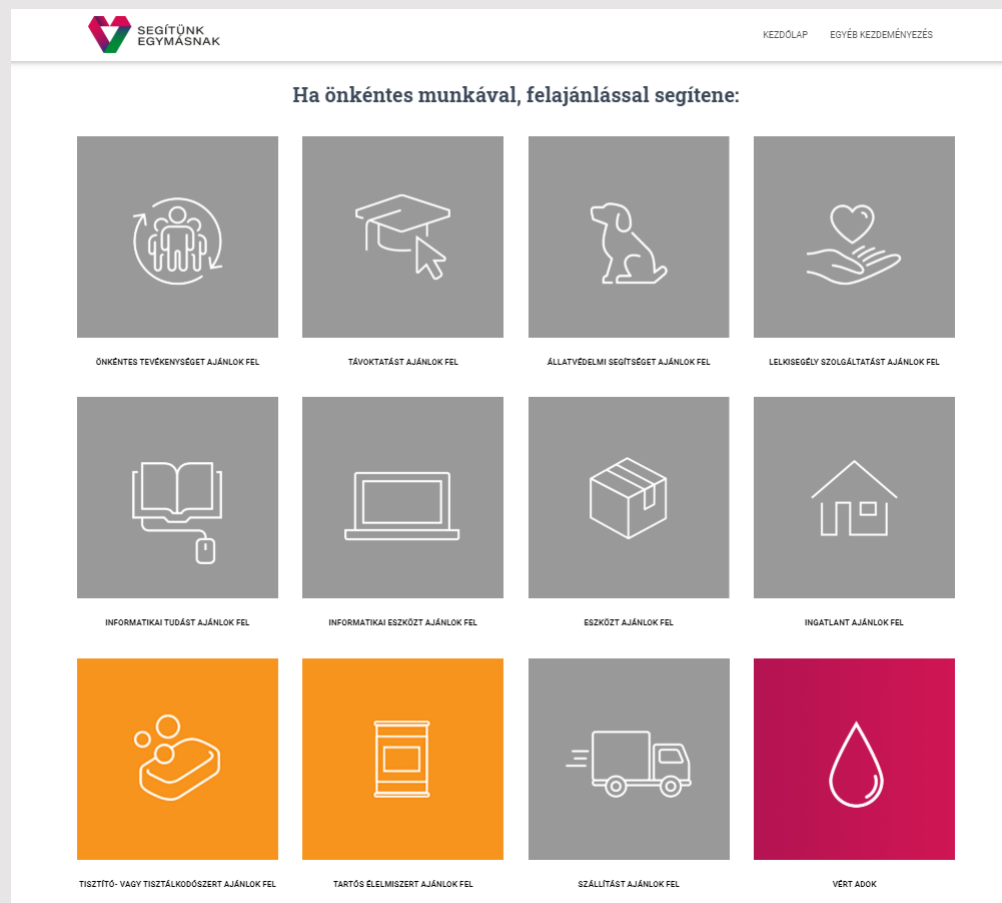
SEGÍTÜNK EGYMÁSNAK

KEZDŐLAP EGYÉB KEZDEMÉNYEZÉS

Ha önkéntes munkával, felajánlással segítene:

ÖNKÉNTES TEVÉKENYSÉGET AJÁNLOK FEL

TÁVOKTATÁST AJÁNLOK FEL

ÁLLATVÉDELMI SEGÍTSÉGET AJÁNLOK FEL

LELKISEGÉLY SZOLGÁLTATÁST AJÁNLOK FEL

INFORMATIKAI TUDÁST AJÁNLOK FEL

INFORMATIKAI ESZKÖZT AJÁNLOK FEL

ESZKÖZT AJÁNLOK FEL

INGATLANT AJÁNLOK FEL

TISZTÍTÓ- VAGY TISZTÁLKODÓSZERT AJÁNLOK FEL

TARTÓS ÉLELMISZERT AJÁNLOK FEL

SZÁLLÍTÁST AJÁNLOK FEL

VÉRT ADOK